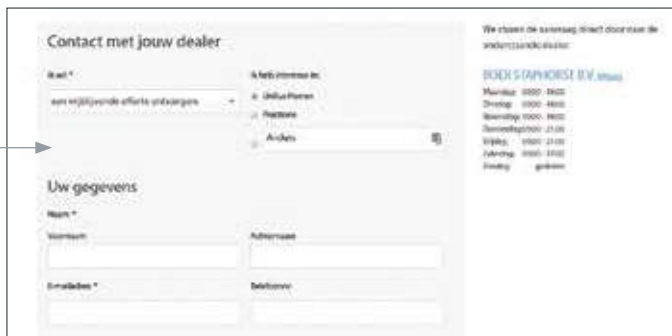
Contact met jouw dealer

Ik wil *

een vrijblijvende offerte ontvangen

Ik heb interesse in:

Unifiux Pioneer

Pasdoore

Anders

Uw gegevens

Naam *

Voornaam

Achternaam

E-mailadres *

Telefoonnr.

We stuurt de aanvraag direct door naar de onderstaande dealer.

BOEIJ STAPHORST B.V. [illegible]

| | |
|---|---|
| Maandag | 0800 - 1800 |
| Dinsdag | 0800 - 1800 |
| Woensdag | 0800 - 1800 |
| Donderdag | 0800 - 2100 |
| Vrijdag | 0800 - 2100 |
| Zaterdag | 0800 - 1700 |
| Zondag | gesloten |